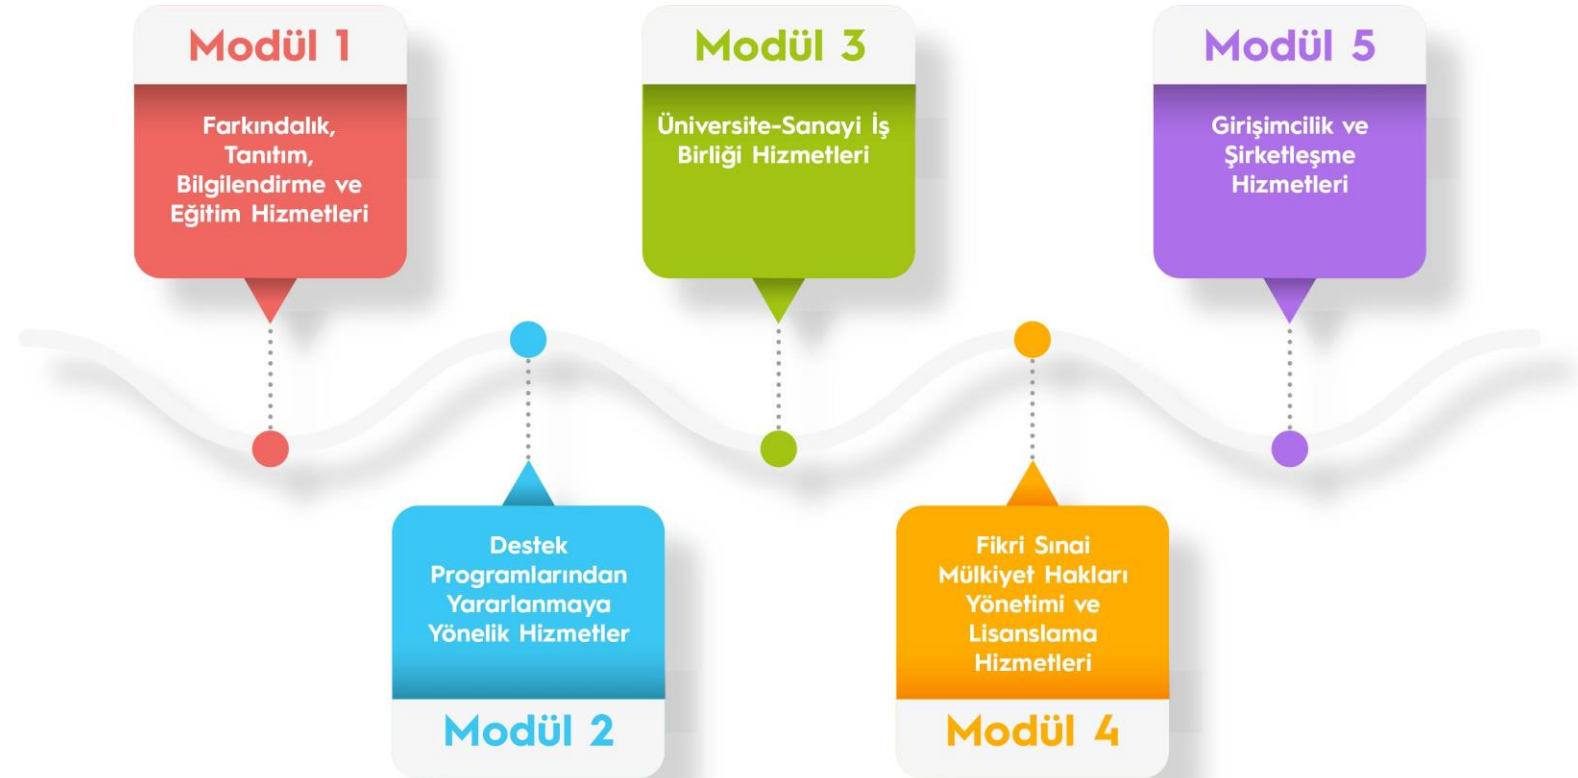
Modül 1

Farkındalık, Tanıtım, Bilgilendirme ve Eğitim Hizmetleri

Modül 3

Üniversite-Sanayi İş Birliği Hizmetleri

Modül 5

Girişimcilik ve Şirketleşme Hizmetleri

Destek Programlarından Yararlanmaya Yönelik Hizmetler

Modül 2

Fikri Sınai Mülkiyet Hakları Yönetimi ve Lisanslama Hizmetleri

Modül 4